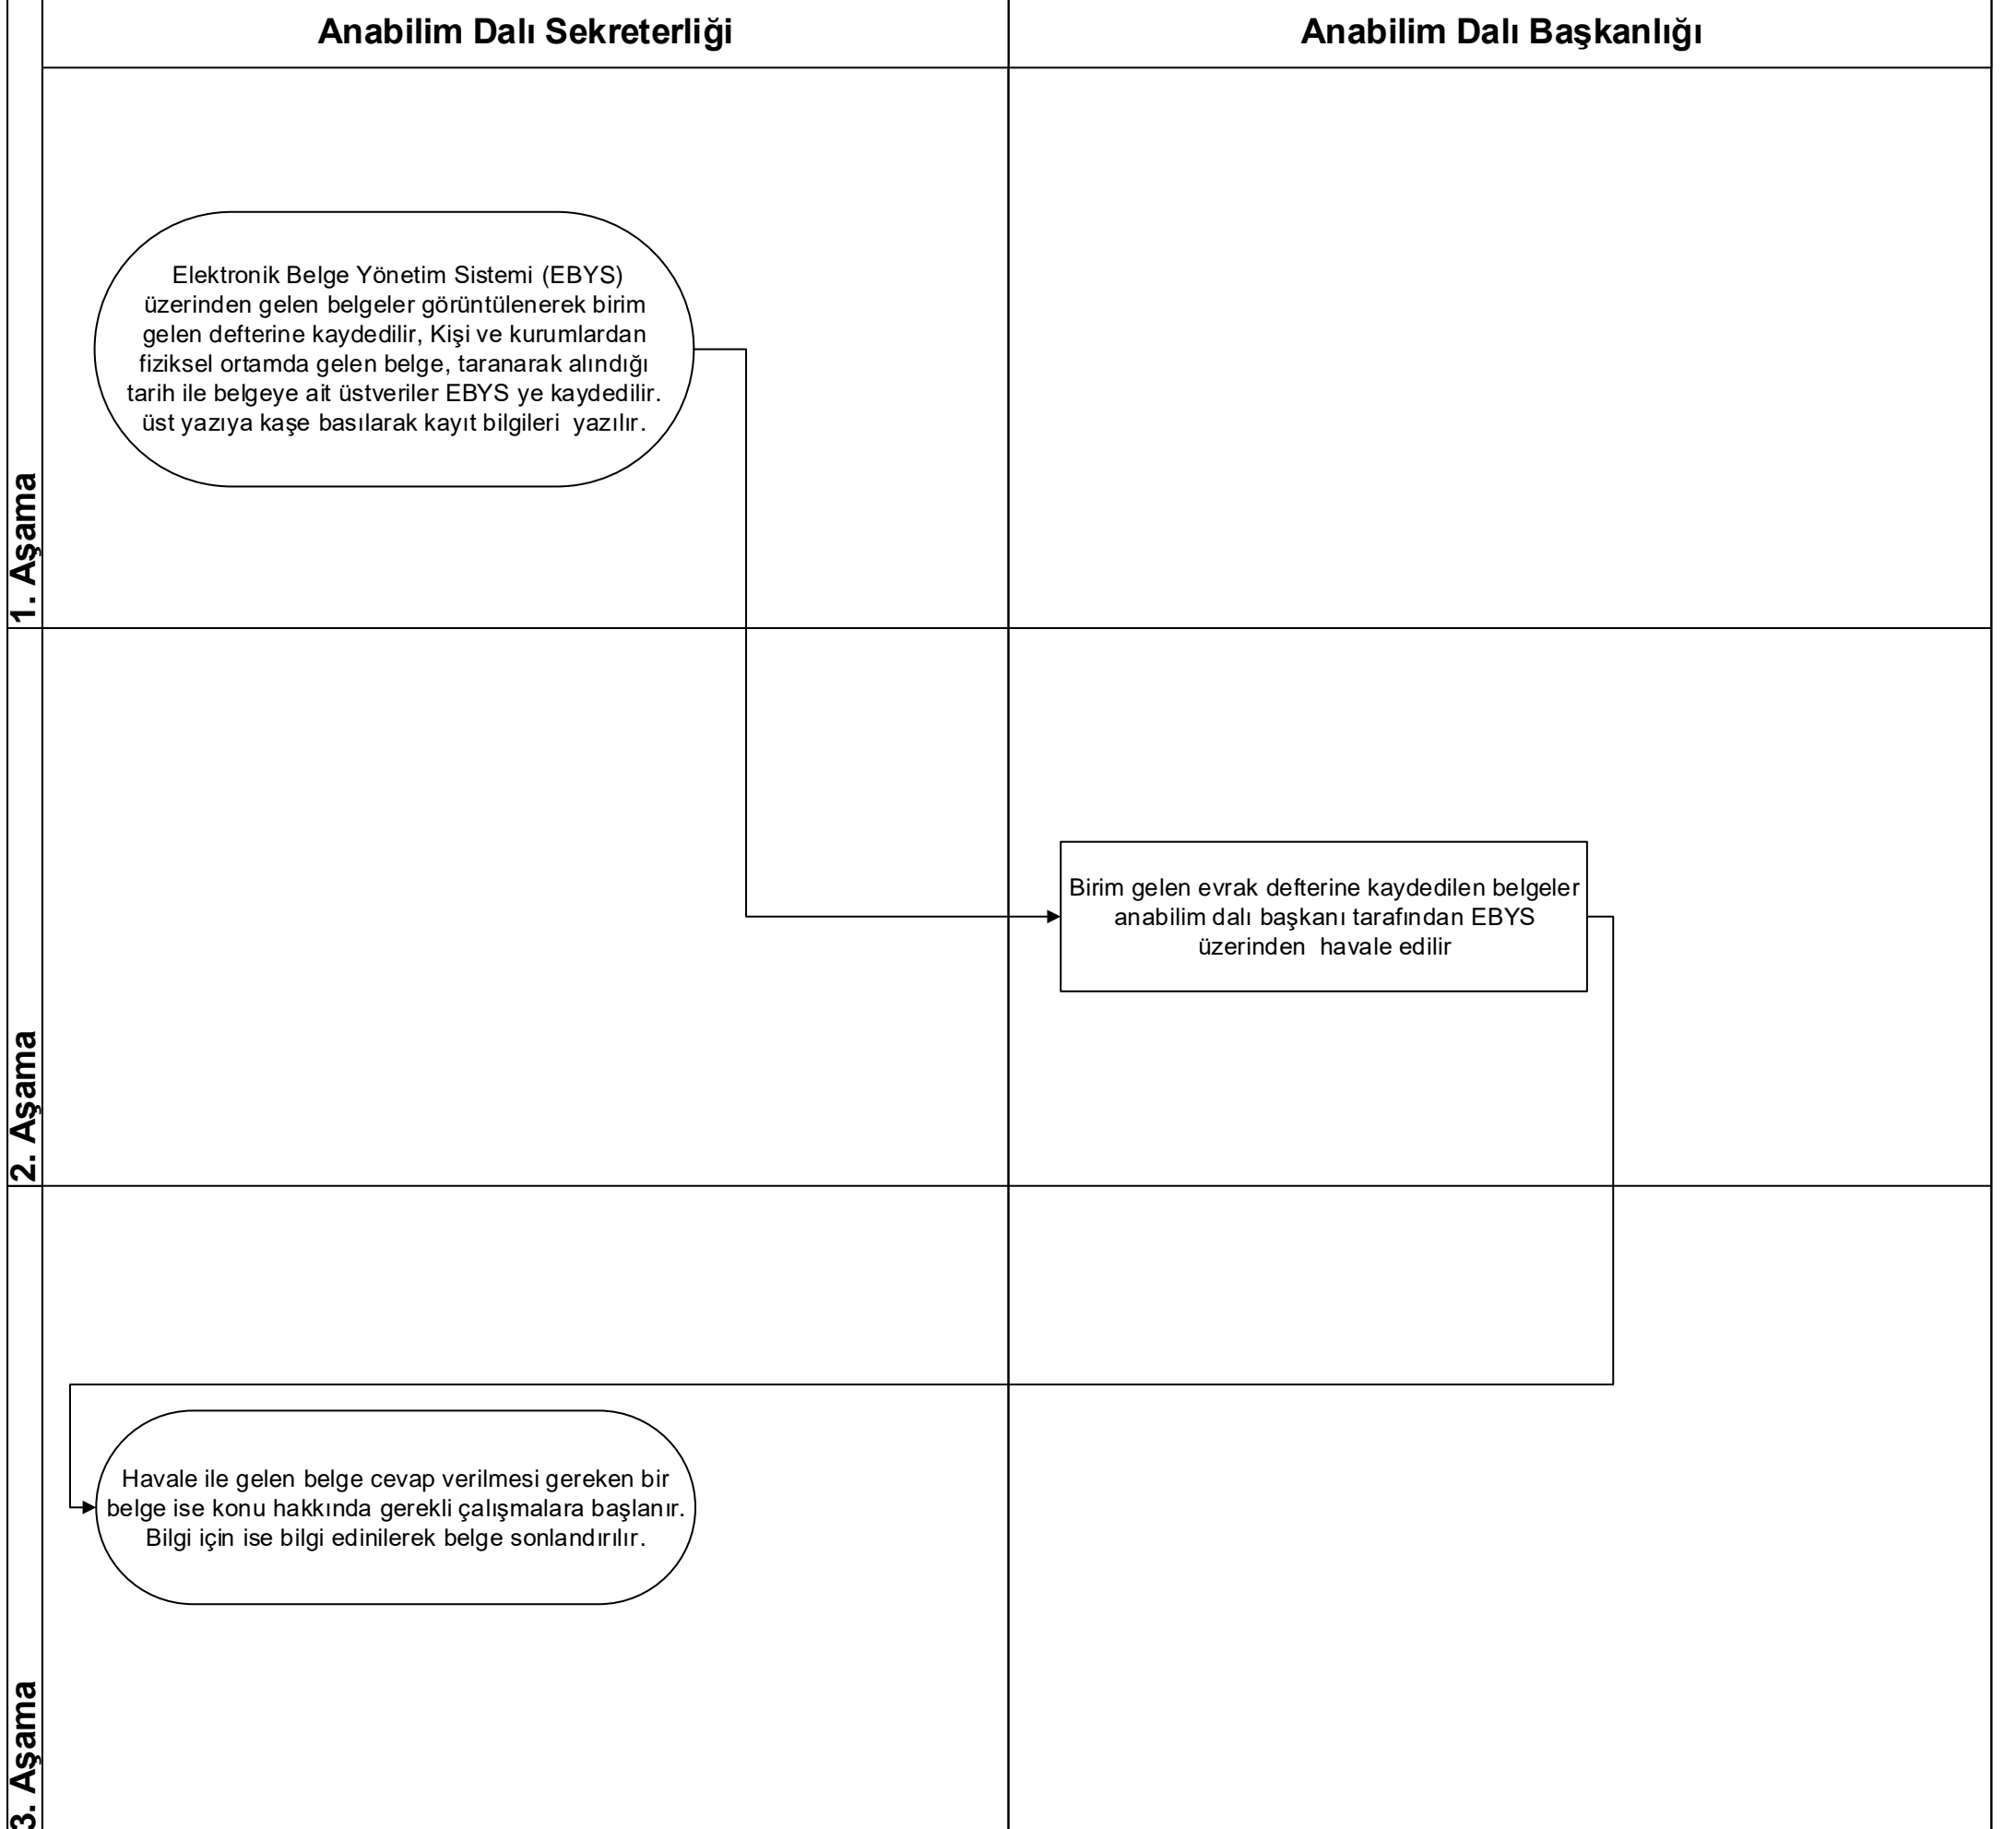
|  | Anabilim Dalı Sekreterliği | Anabilim Dalı Başkanlığı |
|---|---|---|
| 1. Aşama | Elektronik Belge Yönetim Sistemi (EBYS) üzerinden gelen belgeler görüntülenerek birim gelen defterine kaydedilir, Kişi ve kurumlardan fiziksel ortamda gelen belge, taranarak alındığı tarih ile belgeye ait üstveriler EBYS ye kaydedilir. üst yazıya kaşe basılarak kayıt bilgileri yazılır. |  |
| 2. Aşama |  | Birim gelen evrak defterine kaydedilen belgeler anabilim dalı başkanı tarafından EBYS üzerinden havale edilir |
| 3. Aşama | Havale ile gelen belge cevap verilmesi gereken bir belge ise konu hakkında gerekli çalışmalara başlanır. Bilgi için ise bilgi edinilerek belge sonlandırılır. |  |